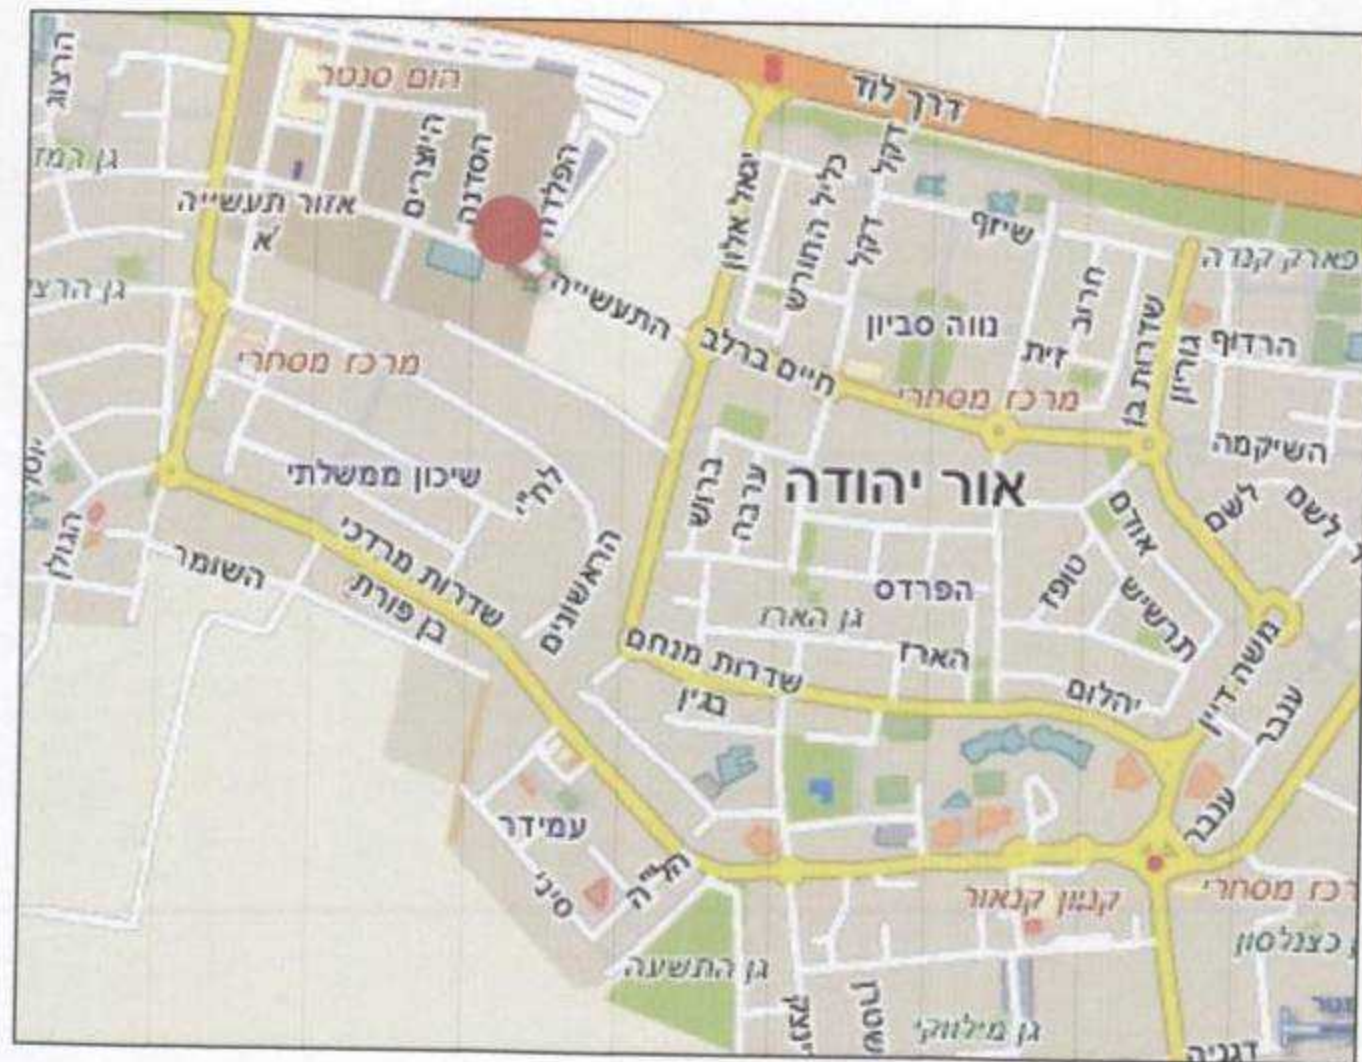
הרצוג
הום סנטר
דרך לוד
גן המ
היוצרים
הסדנה
הפלדה
יגאל אלון
כליל החורש
דקל
אזור תעשייה א
שיזף
דקל
פארק קנדה
גן הרצ
התעשייה
חרוב
שדרות בן גוריון
נווה סביון
הרדוף
חיים ברלב
זית
מרכז מסחרי
מרכז מסחרי
השיקמה
יוספטל
אור יהודה
ברוש
ערבה
לח"י
שיכון ממשלתי
אודם
לשם
הגולן
השומר
שדרות מרדכי
בן פורת
הראשונים
הפרדס
טופז
תרשיש
גן הארז
משה דיין
שדרות מנחם בגין
הארז
יהלום
ענבר
ענבר
עמידר
ל"ה
סיני
קניון קנאור
רכז מסחרי
כצנלסון
גן התשעה
גן מילווקי
דגניה